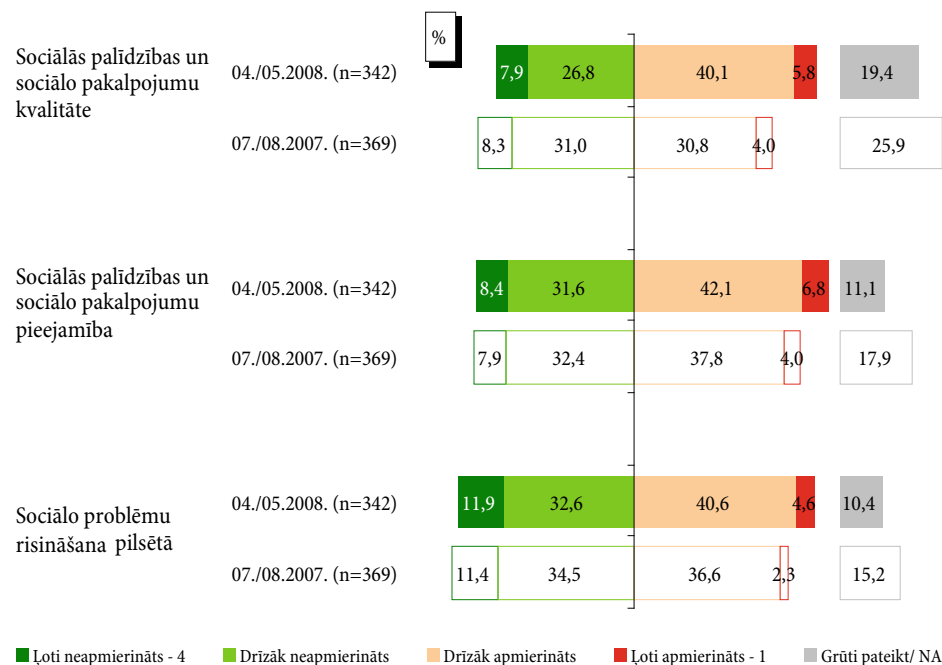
%

Sociālās palīdzības un sociālo pakalpojumu kvalitāte

04./05.2008. (n=342) 7,9 26,8 40,1 5,8 19,4

07./08.2007. (n=369) 8,3 31,0 30,8 4,0 25,9

Sociālās palīdzības un sociālo pakalpojumu pieejamība

04./05.2008. (n=342) 8,4 31,6 42,1 6,8 11,1

07./08.2007. (n=369) 7,9 32,4 37,8 4,0 17,9

Sociālo problēmu risināšana pilsētā

04./05.2008. (n=342) 11,9 32,6 40,6 4,6 10,4

07./08.2007. (n=369) 11,4 34,5 36,6 2,3 15,2

Ļoti neapmierināts - 4 Drīzāk neapmierināts Drīzāk apmierināts Ļoti apmierināts - 1 Grūti pateikt/ NA